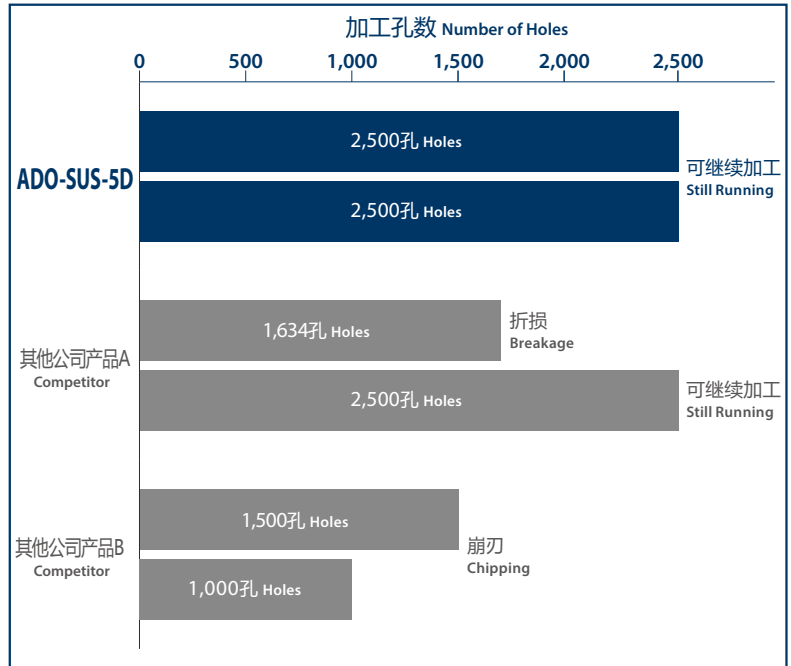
加工孔数 Number of Holes

0 500 1,000 1,500 2,000 2,500

ADO-SUS-5D

2,500孔 Holes

2,500孔 Holes

可继续加工
Still Running

其他公司产品A
Competitor

1,634孔 Holes

折损
Breakage

2,500孔 Holes

可继续加工
Still Running

其他公司产品B
Competitor

1,500孔 Holes

1,000孔 Holes

崩刃
Chipping